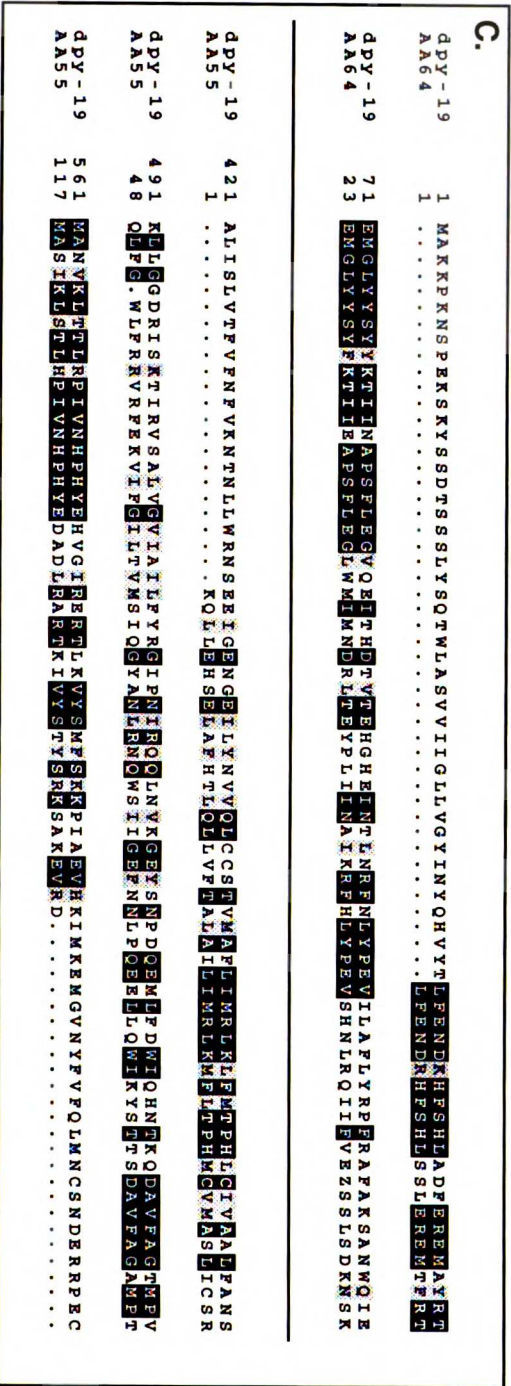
C.

dpy-19 1 MAKKPKNSPEKSKYSSDTSSSLYSQTWLASVVIIGLLVGYINYQHVYTLFENDKHFSHLADFEREMAYRT
AA64 1 ............................................LFENDRHFSHLSSLEREMTFRT

dpy-19 71 EMGLYYSYYKTIINAPSFLEGVQEITHDTVTEHGHEINTLNRFNLYPEVILAFLYRPFRAFAKSANWQIE
AA64 23 EMGLYYSYFKTIIEAPSFLEGLWMIMNDRLTEYPLIINAIKRFHLYPEVSHNLRQIIFVEZSSLSDKNSK

dpy-19 421 ALISLVTFVFNFVKNTNLLWRNSEEIGENGEILYNVVQLCCSTVMAFLIMRLKLFMTPHLCIVAALFANS
AA55 1 ...........................KQLLEHSELAAFHTLQLLVFTALAILIMRLKMFLTPHMCVMASLICSR

dpy-19 491 KLLGGDRISKTIRVSALVGVIAILFYRGIPNIRQQLNVKGEYSNPDQEMLFDWIQHNTKQDAVFAGTMPV
AA55 48 QLFG.WLFRRVRFPEKVIFGILTVMSIQGYANLRNQWSIIGEFNNLPQEELLQWIKYSTTSDAVFAGAMPT

dpy-19 561 MANVKLTTLRPIVNHPHYEHVGIRERTLKVYSMFSKKPIAEVHKIMKEMGVNYFVFQLMNCSNDERRPEC
AA55 117 MASIKLSTLHPIVNHPHYEDADLRARTKIVYSTYSRKSAKEVRD..............................